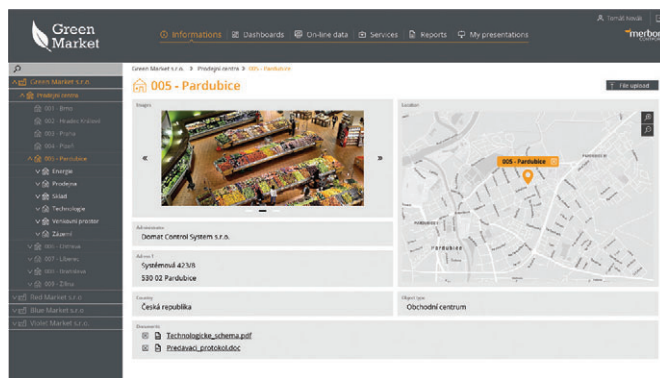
Green Market

Informations | Dashboards | On-line data | Services | Reports | My presentations

Tomáš Novák

merbo

Green Market s.r.o.
Prodejní centra
001 - Brno
002 - Hradec Králové
003 - Praha
004 - Plzeň
005 - Pardubice
Energie
Prodejna
Sklad
Technologie
Venkovní prostor
Zázemí
006 - Chrudim
007 - Liberec
008 - Jihlava
009 - Zlín
Red Market s.r.o.
Blue Market s.r.o.
Violet Market s.r.o.

Green Market s.r.o. > Prodejní centra > 005 - Pardubice

005 - Pardubice

File upload

Images

«

»

Location

005 - Pardubice

Pardubice

Administrator
Domat Control System s.r.o.

Adress
Systémová 423/8
530 02 Pardubice

Country
Česká republika

Object type
Obchodní centrum

Documents
Technologicke_schema.pdf
Predavaci_protokol.doc